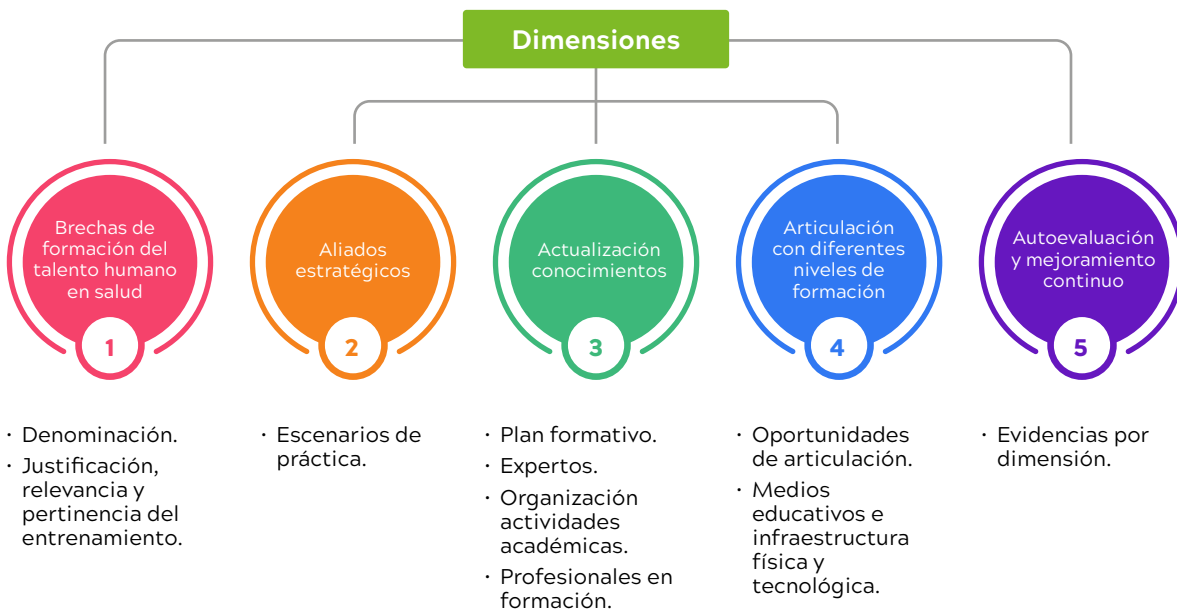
Dimensiones

Brechas de formación del talento humano en salud
1

Aliados estratégicos
2

Actualización conocimientos
3

Articulación con diferentes niveles de formación
4

Autoevaluación y mejoramiento continuo
5

· Denominación.
· Justificación, relevancia y pertinencia del entrenamiento.

· Escenarios de práctica.

· Plan formativo.
· Expertos.
· Organización actividades académicas.
· Profesionales en formación.

· Oportunidades de articulación.
· Medios educativos e infraestructura física y tecnológica.

· Evidencias por dimensión.